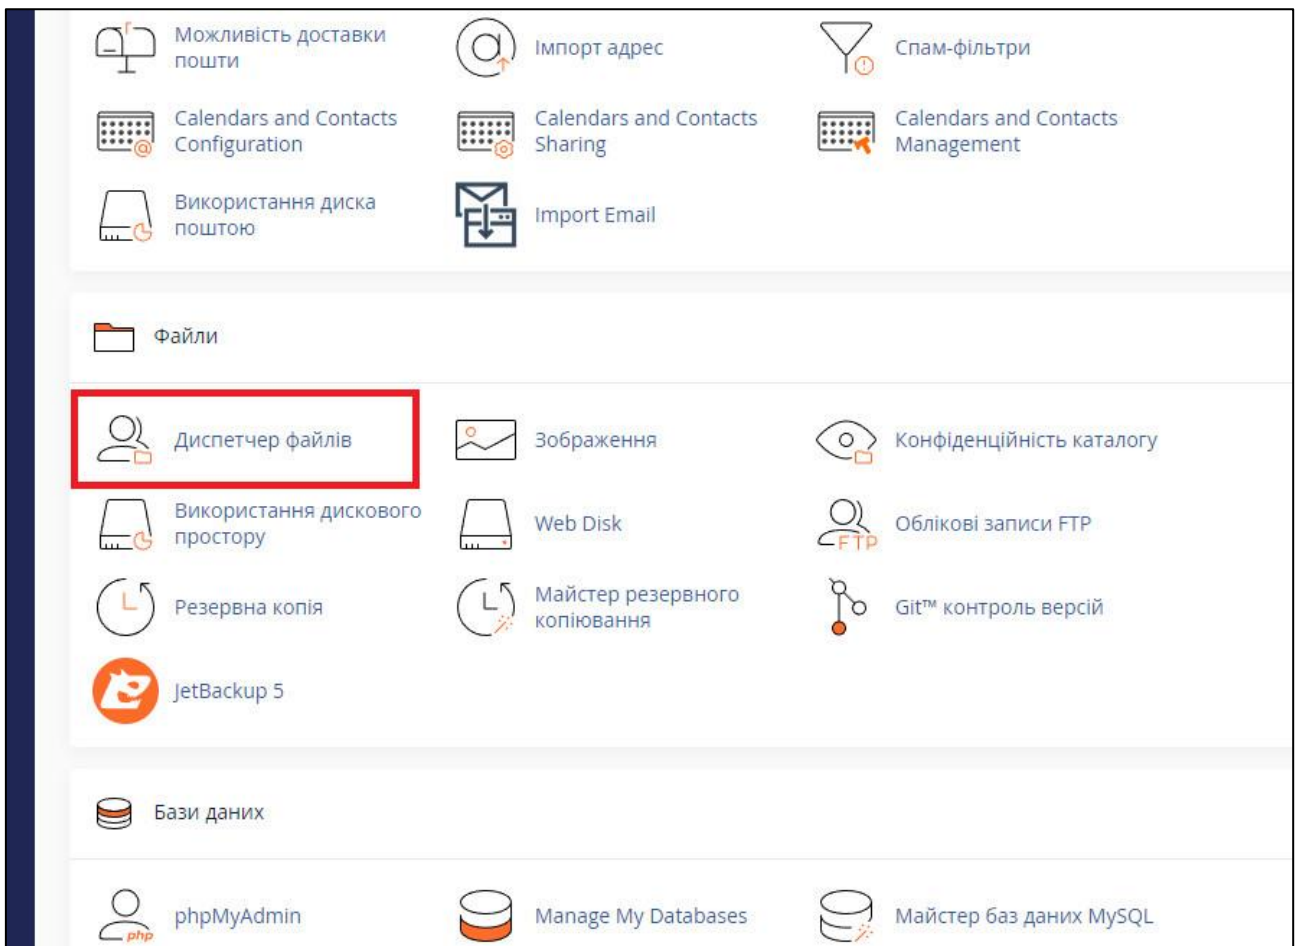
Можливість доставки пошти

Імпорт адрес

Спам-фільтри

Calendars and Contacts Configuration

Calendars and Contacts Sharing

Calendars and Contacts Management

Використання диска поштою

Import Email

Файли

Диспетчер файлів

Зображення

Конфіденційність каталогу

Використання дискового простору

Web Disk

FTP

Облікові записи FTP

Резервна копія

Майстер резервного копіювання

Git™ контроль версій

JetBackup 5

Бази даних

php

phpMyAdmin

Manage My Databases

Майстер баз даних MySQL